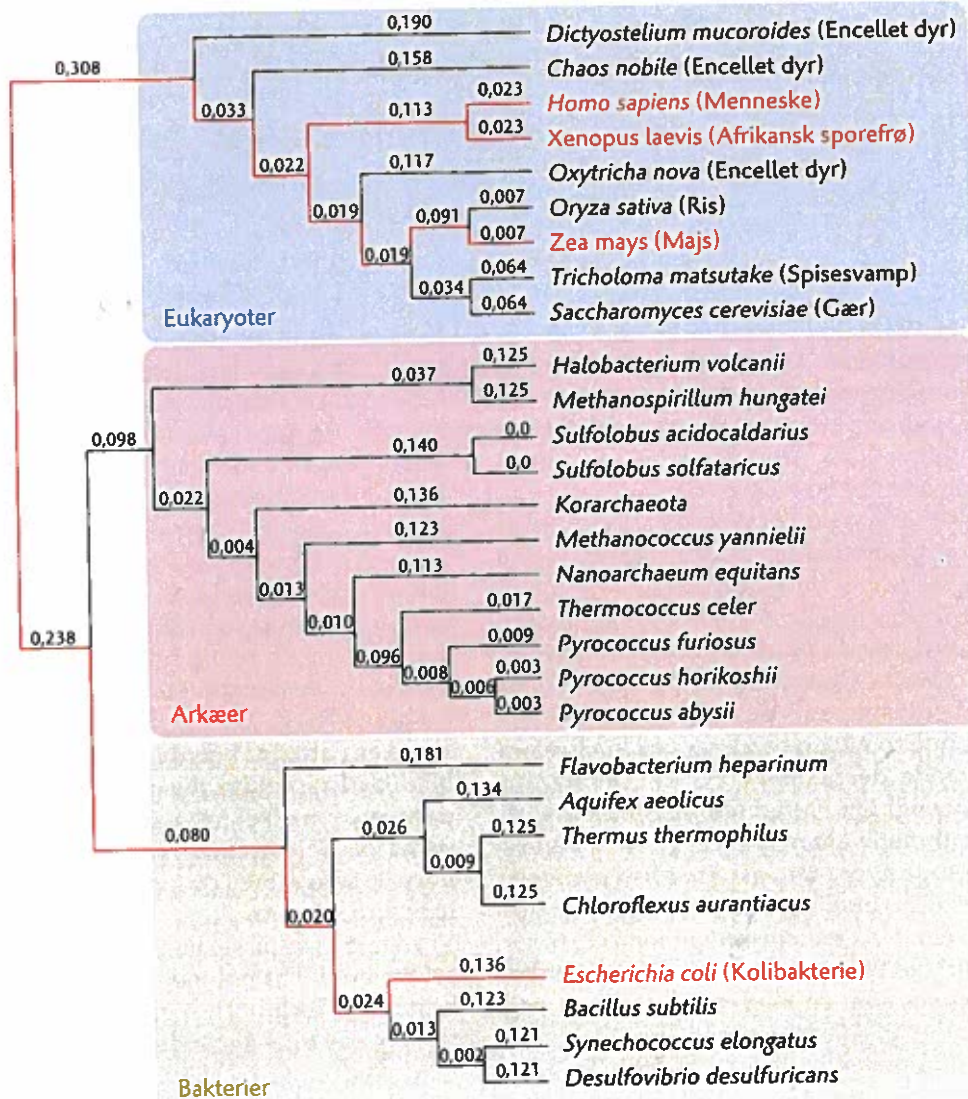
0,190
Dictyostelium mucoroides (Encellet dyr)
0,308
0,158
Chaos nobile (Encellet dyr)
0,033
0,113
0,023
Homo sapiens (Menneske)
0,023
Xenopus laevis (Afrikansk sporefrø)
0,022
0,117
Oxytricha nova (Encellet dyr)
0,019
0,091
0,007
Oryza sativa (Ris)
0,007
Zea mays (Majs)
0,019
0,064
Tricholoma matsutake (Spisesvamp)
0,034
0,064
Saccharomyces cerevisiae (Gær)
Eukaryoter
0,125
Halobacterium volcanii
0,037
0,125
Methanospirillum hungatei
0,098
0,0
Sulfolobus acidocaldarius
0,140
0,0
Sulfolobus solfataricus
0,022
0,136
Korarchaeota
0,004
0,123
Methanococcus yannielii
0,013
0,113
Nanoarchaeum equitans
0,010
0,017
Thermococcus celer
0,238
0,096
0,009
Pyrococcus furiosus
0,008
0,003
Pyrococcus horikoshii
0,006
0,003
Pyrococcus abysii
Arkæer
0,181
Flavobacterium heparinum
0,134
Aquifex aeolicus
0,080
0,026
0,125
Thermus thermophilus
0,009
0,125
Chloroflexus aurantiacus
0,020
0,136
Escherichia coli (Kolibakterie)
0,024
0,123
Bacillus subtilis
0,013
0,121
Synechococcus elongatus
0,002
0,121
Desulfovibrio desulfuricans
Bakterier